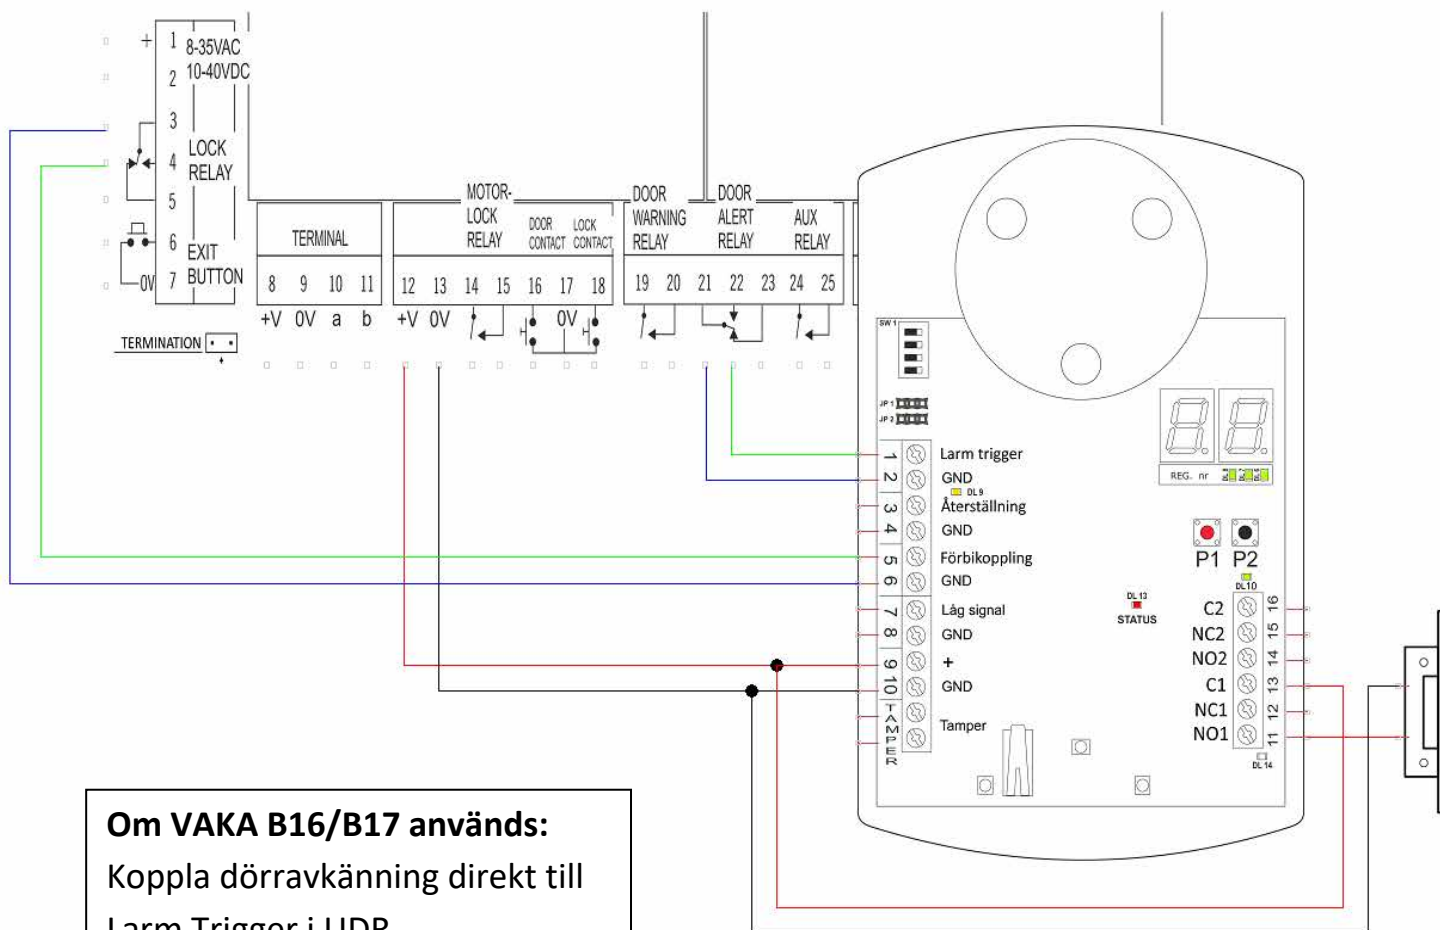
+ 1 8-35VAC
2 10-40VDC
3
4 LOCK RELAY
5
6 EXIT BUTTON
0V 7

TERMINATION

TERMINAL
8 9 10 11
+V 0V a b

MOTOR-LOCK RELAY
DOOR CONTACT
LOCK CONTACT
12 13 14 15 16 17 18
+V 0V
0V

DOOR WARNING RELAY
19 20

DOOR ALERT RELAY
21 22 23

AUX RELAY
24 25

SW 1
JP 1
JP 2

1 2 3 4 5 6 7 8 9 10 TAMPER

Larm trigger
GND
DL 9
Återställning
GND
Förbikoppling
GND
Låg signal
GND
+
GND
Tamper

REG. nr
P1 P2
DL 10
DL 13
STATUS

C2 16
NC2 15
NO2 14
C1 13
NC1 12
NO1 11
DL 14

**Om VAKA B16/B17 används:**
Koppla dörravkänning direkt till
Larm Trigger i UDR